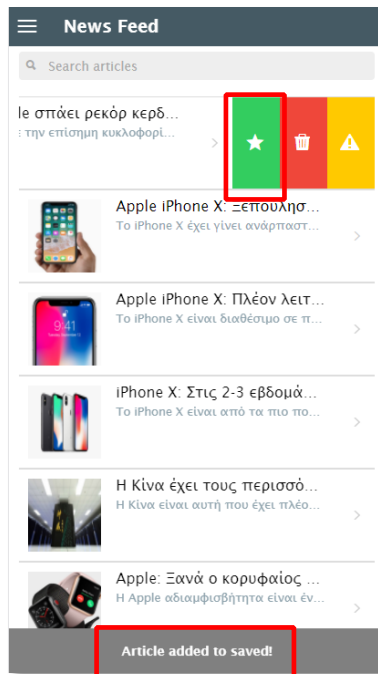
News Feed

Search articles

le σπάει ρεκόρ κερδ...
την επίσημη κυκλοφορί...

Apple iPhone X: Ξεπουλησ...
Το iPhone X έχει γίνει ανάρπαστ...

Apple iPhone X: Πλέον λειτ...
Το iPhone X είναι διαθέσιμο σε π...

9:41

iPhone X: Στις 2-3 εβδομά...
Το iPhone X είναι από τα πιο π...

Η Κίνα έχει τους περισσό...
Η Κίνα είναι αυτή που έχει πλέο...

Apple: Ξανά ο κορυφαίος ...
Η Apple αδιαμφισβήτητα είναι έν...

Article added to saved!